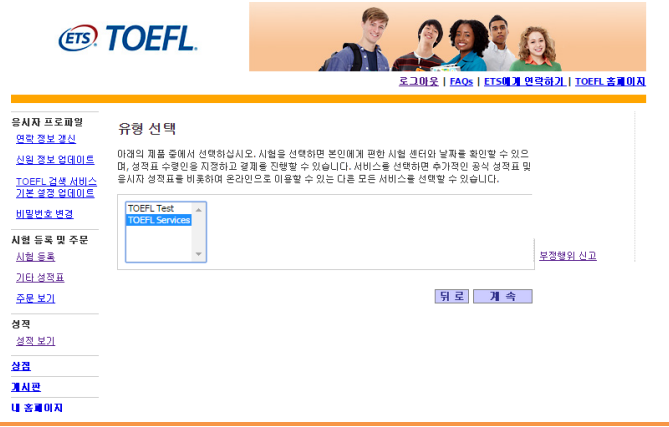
ETS TOEFL.

로그아웃 | FAQs | ETS에게 연락하기 | TOEFL 홈페이지

응시자 프로파일
연락 정보 갱신
신원 정보 업데이트
TOEFL 결제 서비스 기본 설정 업데이트
비밀번호 변경

시험 등록 및 주문
시험 등록
기타 성적표
주문 보기

성적
성적 보기

상점
게시판
내 홈페이지

유형 선택

아래의 제품 중에서 선택하십시오. 시험을 선택하면 본인에게 편한 시험 센터와 날짜를 확인할 수 있으며, 성적표 수령인을 지정하고 결제를 진행할 수 있습니다. 서비스를 선택하면 추가적인 공식 성적표 및 응시자 성적표를 비롯하여 온라인으로 이용할 수 있는 다른 모든 서비스를 선택할 수 있습니다.

TOEFL Test
TOEFL Services

부정행위 신고

뒤로 계속